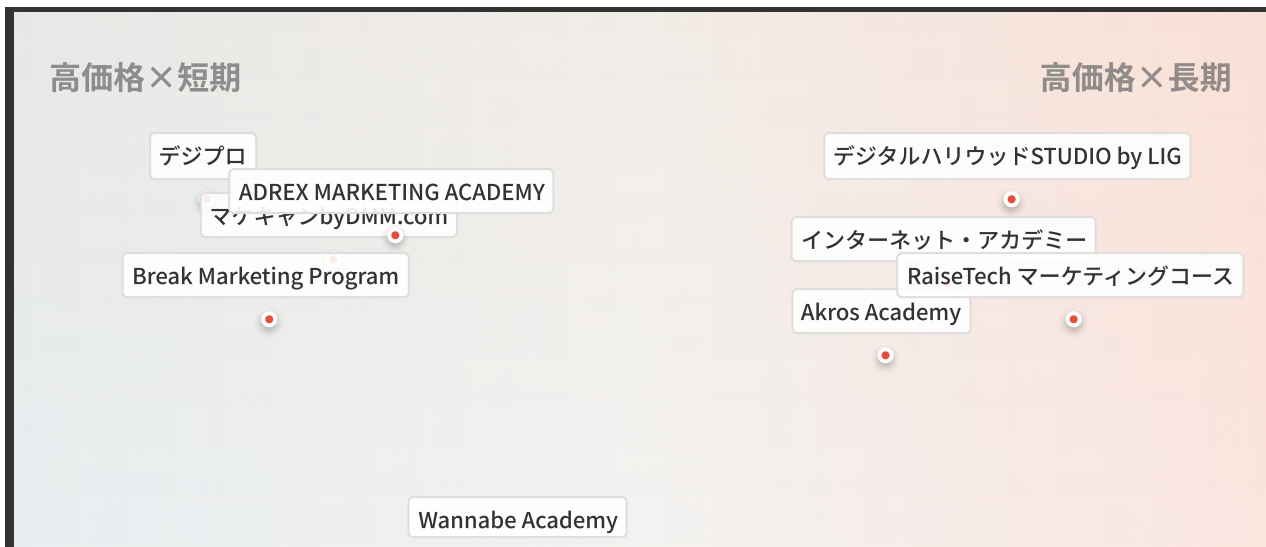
高価格×短期

高価格×長期

デジプロ

ADREX MARKETING ACADEMY

マケキャンbyDMM.com

Break Marketing Program

デジタルハリウッドSTUDIO by LIG

インターネット・アカデミー

RaiseTech マーケティングコース

Akros Academy

Wannabe Academy